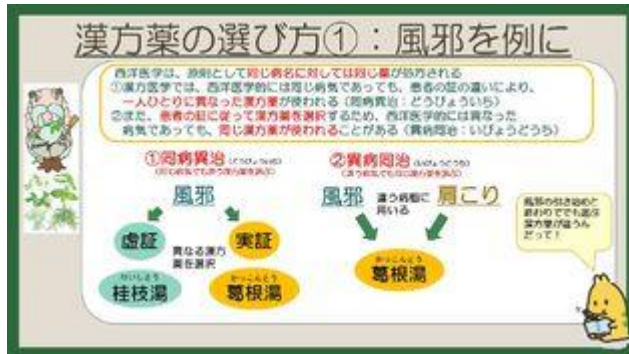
漢方薬の選び方①：風邪を例に

西洋医学は、原則として同じ病名に対しては同じ薬が処方される
①漢方医学では、西洋医学的には同じ病気であっても、患者の証の違いにより、一人ひとりに異なった漢方薬が使われる（同病異治：どうびょういち）
②また、患者の証に従って漢方薬を選択するため、西洋医学的には異なった病気であっても、同じ漢方薬が使われることがある（異病同治：いびょうどうち）

①同病異治（どうびょういち）
（同じ病気でもちがう漢方薬を選ぶ）

風邪

虚証　異なる漢方薬を選択　実証

けいしとう
桂枝湯

かっこんとう
葛根湯

②異病同治（いびょうどうち）
（違う病気でも同じ漢方薬を選ぶ）

風邪　違う病気に用いる　肩こり

かっこんとう
葛根湯

風邪の引き始めと終わりででも違う漢方薬が使うんだって！